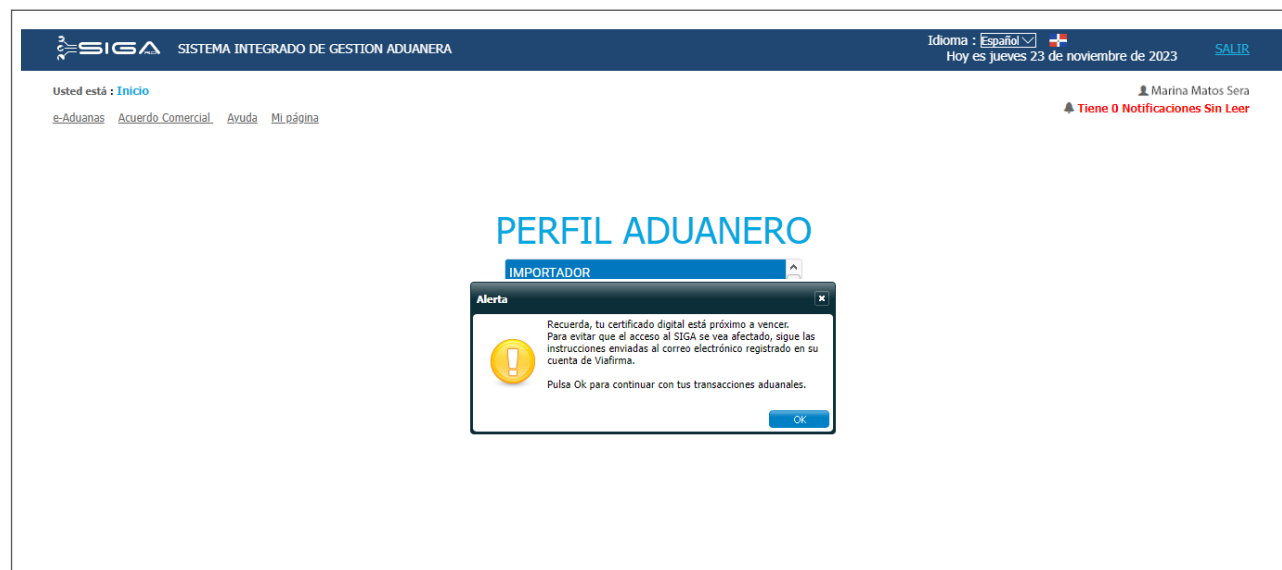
SIGA SISTEMA INTEGRADO DE GESTION ADUANERA

Idioma : Español
Hoy es jueves 23 de noviembre de 2023

SALIR

Usted está : Inicio

e-Aduanas Acuerdo Comercial Ayuda Mi página

Marina Matos Sera
Tiene 0 Notificaciones Sin Leer

PERFIL ADUANERO

IMPORTADOR

Alerta

Recuerda, tu certificado digital está próximo a vencer.
Para evitar que el acceso al SIGA se vea afectado, sigue las instrucciones enviadas al correo electrónico registrado en su cuenta de Viafirma.

Pulsa Ok para continuar con tus transacciones aduanales.

OK